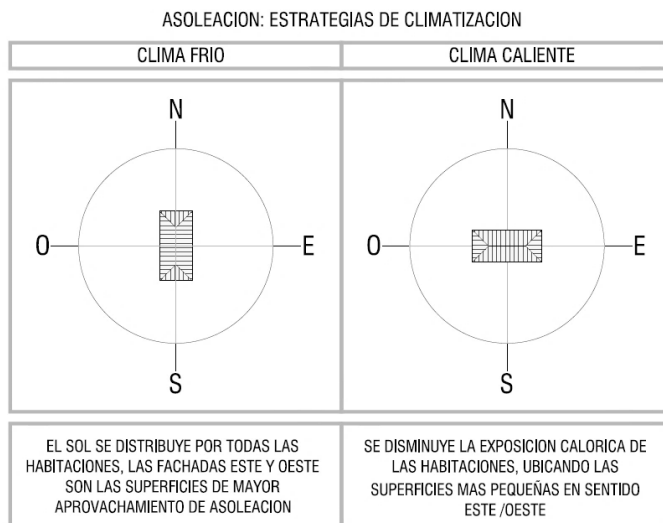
ASOLEACION: ESTRATEGIAS DE CLIMATIZACION

| CLIMA FRIO | CLIMA CALIENTE |
|---|---|
| N O E S | N O E S |
| EL SOL SE DISTRIBUYE POR TODAS LAS HABITACIONES, LAS FACHADAS ESTE Y OESTE SON LAS SUPERFICIES DE MAYOR APROVACHAMIENTO DE ASOLEACION | SE DISMINUYE LA EXPOSICION CALORICA DE LAS HABITACIONES, UBICANDO LAS SUPERFICIES MAS PEQUEÑAS EN SENTIDO ESTE /OESTE |